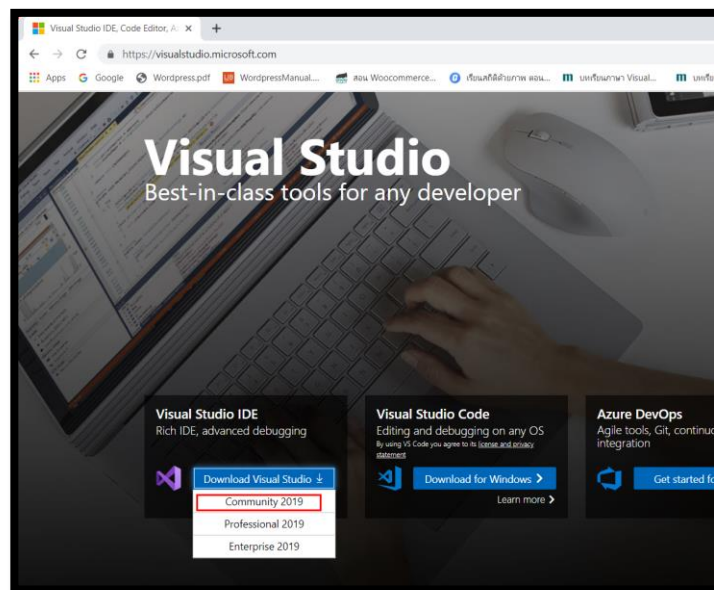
Visual Studio IDE, Code Editor, A ×

https://visualstudio.microsoft.com

Apps Google Wordpress.pdf WordpressManual... สอน Woocommerce... เรียนศิลปะด้ายภาพ ตอน... บทเรียนภาษา Visual... บทเรีย

Visual Studio
Best-in-class tools for any developer

Visual Studio IDE
Rich IDE, advanced debugging

Download Visual Studio
Community 2019
Professional 2019
Enterprise 2019

Visual Studio Code
Editing and debugging on any OS
By using VS Code you agree to its license and privacy statement

Download for Windows
Learn more

Azure DevOps
Agile tools, Git, continu
integration

Get started f